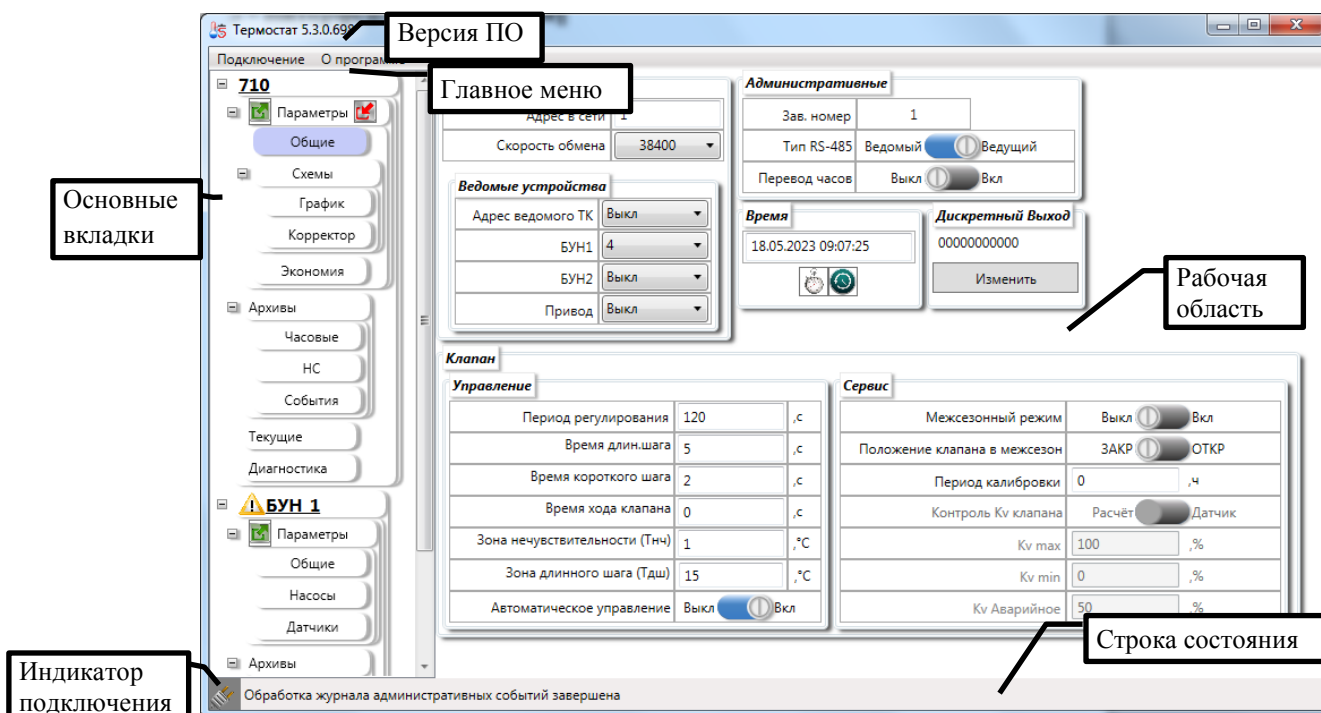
Термостат 5.3.0.69

Версия ПО

Подключение О программе

Главное меню

710

Параметры

Общие

Схемы

График

Корректор

Экономия

Архивы

Часовые

НС

События

Текущие

Диагностика

БУН_1

Параметры

Общие

Насосы

Датчики

Архивы

Основные вкладки

Адрес в сети | 1

Скорость обмена | 38400

Ведомые устройства

Адрес ведомого ТК | Выкл

БУН1 | 4

БУН2 | Выкл

Привод | Выкл

Административные

Зав. номер | 1

Тип RS-485 | Ведомый Ведущий

Перевод часов | Выкл Вкл

Время

18.05.2023 09:07:25

Дискретный Выход

00000000000

Изменить

Рабочая область

Клапан

Управление

Период регулирования | 120 | ,с

Время длин.шага | 5 | ,с

Время короткого шага | 2 | ,с

Время хода клапана | 0 | ,с

Зона нечувствительности (Тнч) | 1 | ,°С

Зона длинного шага (Тдш) | 15 | ,°С

Автоматическое управление | Выкл Вкл

Сервис

Межсезонный режим | Выкл Вкл

Положение клапана в межсезон | ЗАКР ОТКР

Период калибровки | 0 | ,ч

Контроль Kv клапана | Расчёт Датчик

Kv max | 100 | ,%

Kv min | 0 | ,%

Kv Аварийное | 50 | ,%

Строка состояния

Индикатор подключения

Обработка журнала административных событий завершена